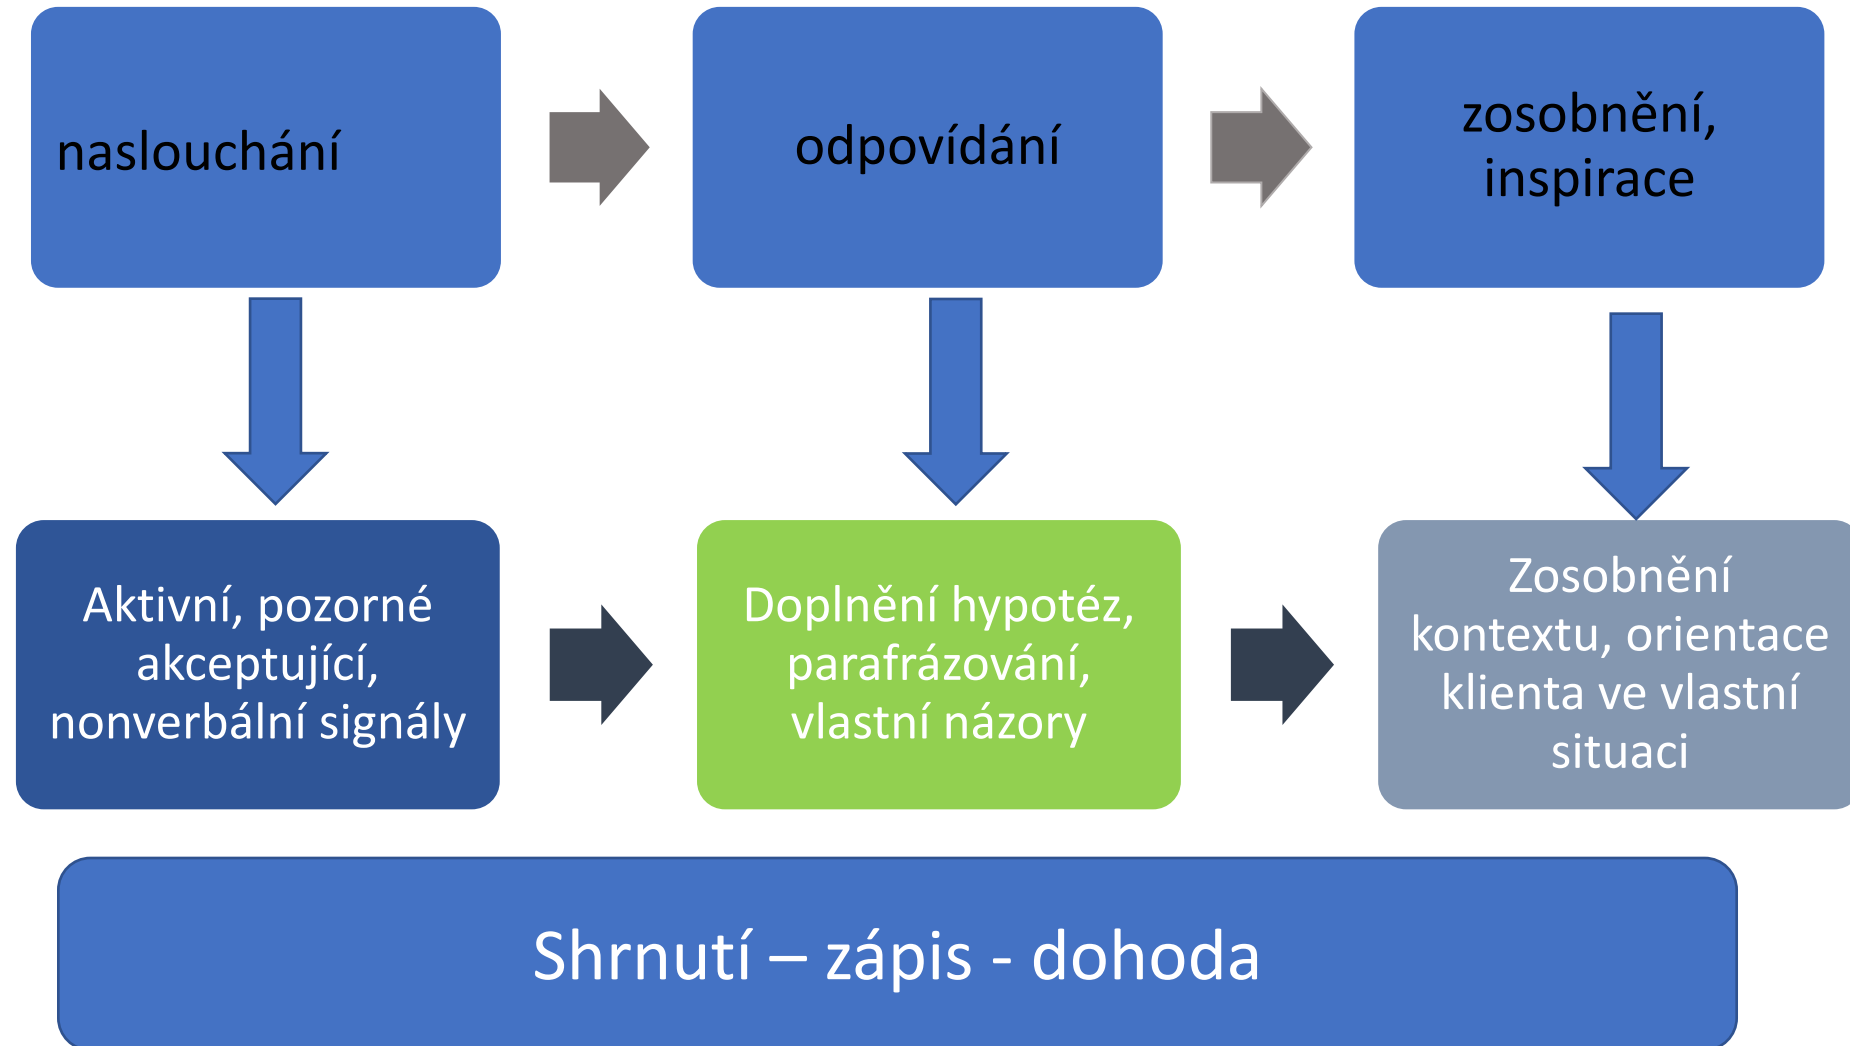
naslouchání

odpovídání

zosobnění, inspirace

Aktivní, pozorné akceptující, nonverbální signály

Doplnění hypotéz, parafrázování, vlastní názory

Zosobnění kontextu, orientace klienta ve vlastní situaci

Shrnutí – zápis - dohoda